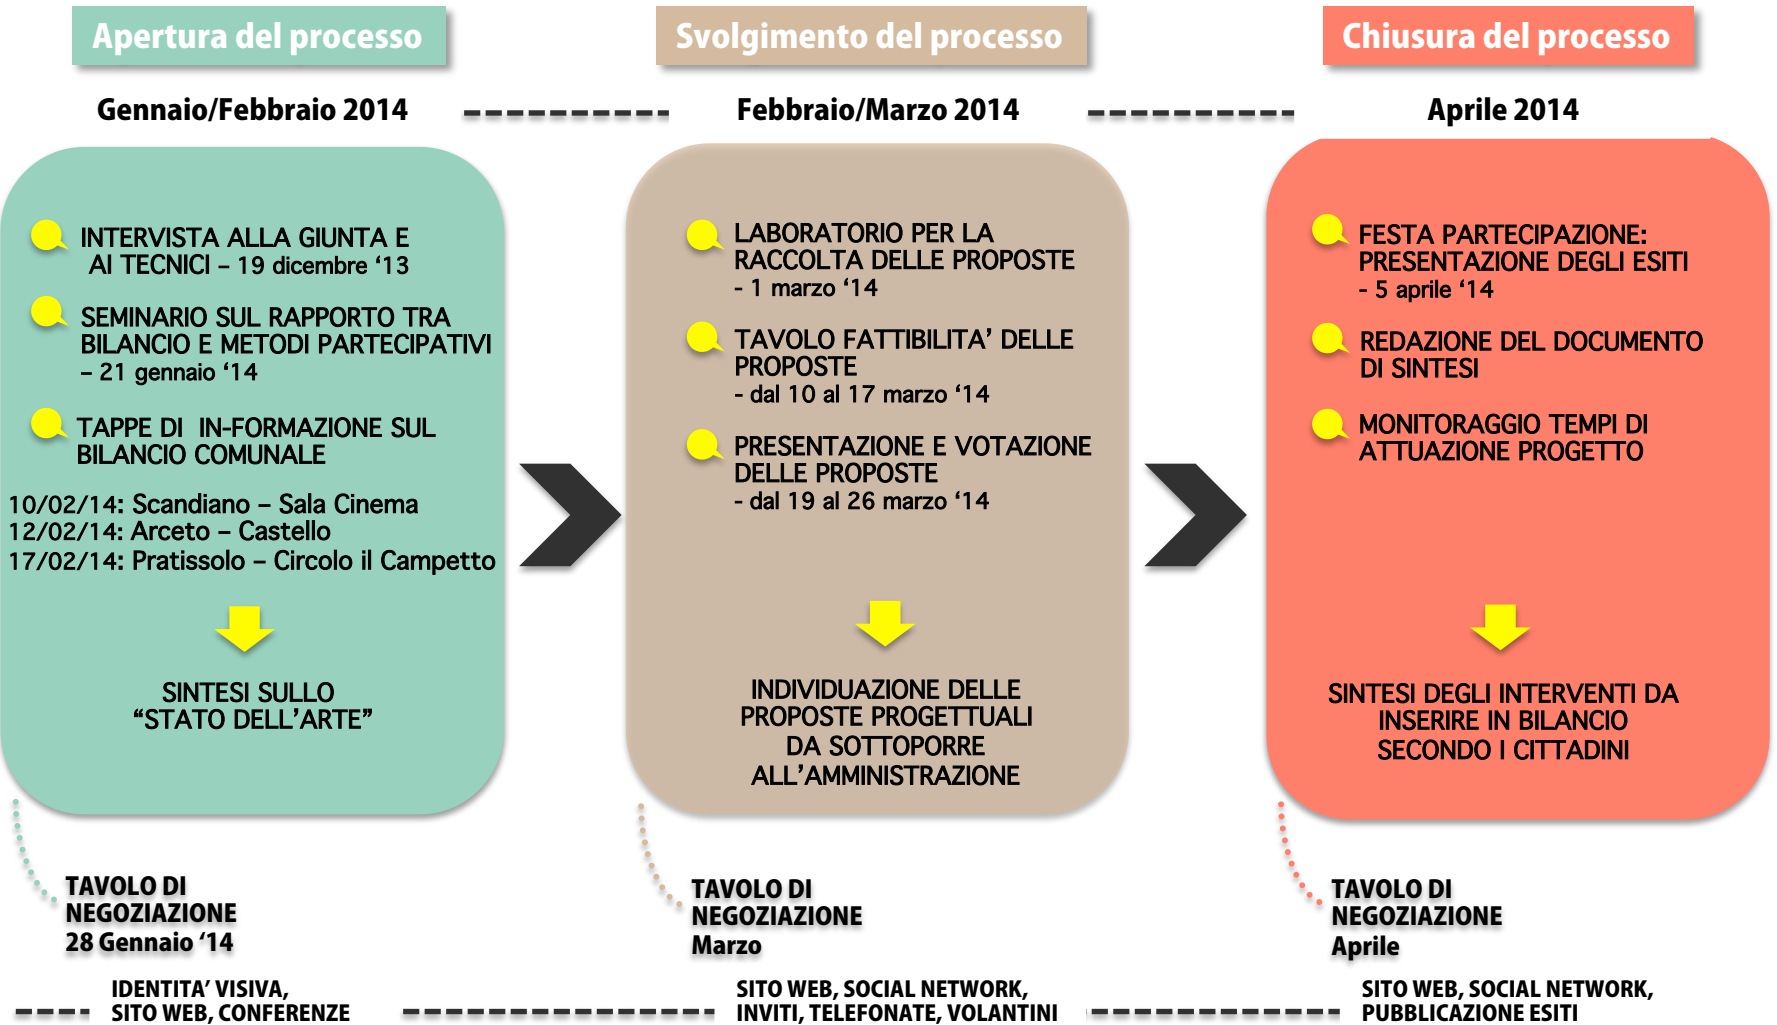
Apertura del processo

Svolgimento del processo

Chiusura del processo

Gennaio/Febbraio 2014

Febbraio/Marzo 2014

Aprile 2014

INTERVISTA ALLA GIUNTA E AI TECNICI – 19 dicembre '13

SEMINARIO SUL RAPPORTO TRA BILANCIO E METODI PARTECIPATIVI – 21 gennaio '14

TAPPE DI IN-FORMAZIONE SUL BILANCIO COMUNALE

10/02/14: Scandiano – Sala Cinema
12/02/14: Arceto – Castello
17/02/14: Pratissolo – Circolo il Campetto

SINTESI SULLO "STATO DELL'ARTE"

LABORATORIO PER LA RACCOLTA DELLE PROPOSTE - 1 marzo '14

TAVOLO FATTIBILITA' DELLE PROPOSTE - dal 10 al 17 marzo '14

PRESENTAZIONE E VOTAZIONE DELLE PROPOSTE - dal 19 al 26 marzo '14

INDIVIDUAZIONE DELLE PROPOSTE PROGETTUALI DA SOTTOPORRE ALL'AMMINISTRAZIONE

FESTA PARTECIPAZIONE: PRESENTAZIONE DEGLI ESITI - 5 aprile '14

REDAZIONE DEL DOCUMENTO DI SINTESI

MONITORAGGIO TEMPI DI ATTUAZIONE PROGETTO

SINTESI DEGLI INTERVENTI DA INSERIRE IN BILANCIO SECONDO I CITTADINI

TAVOLO DI NEGOZIAZIONE
28 Gennaio '14

TAVOLO DI NEGOZIAZIONE
Marzo

TAVOLO DI NEGOZIAZIONE
Aprile

IDENTITA' VISIVA, SITO WEB, CONFERENZE

SITO WEB, SOCIAL NETWORK, INVITI, TELEFONATE, VOLANTINI

SITO WEB, SOCIAL NETWORK, PUBBLICAZIONE ESITI